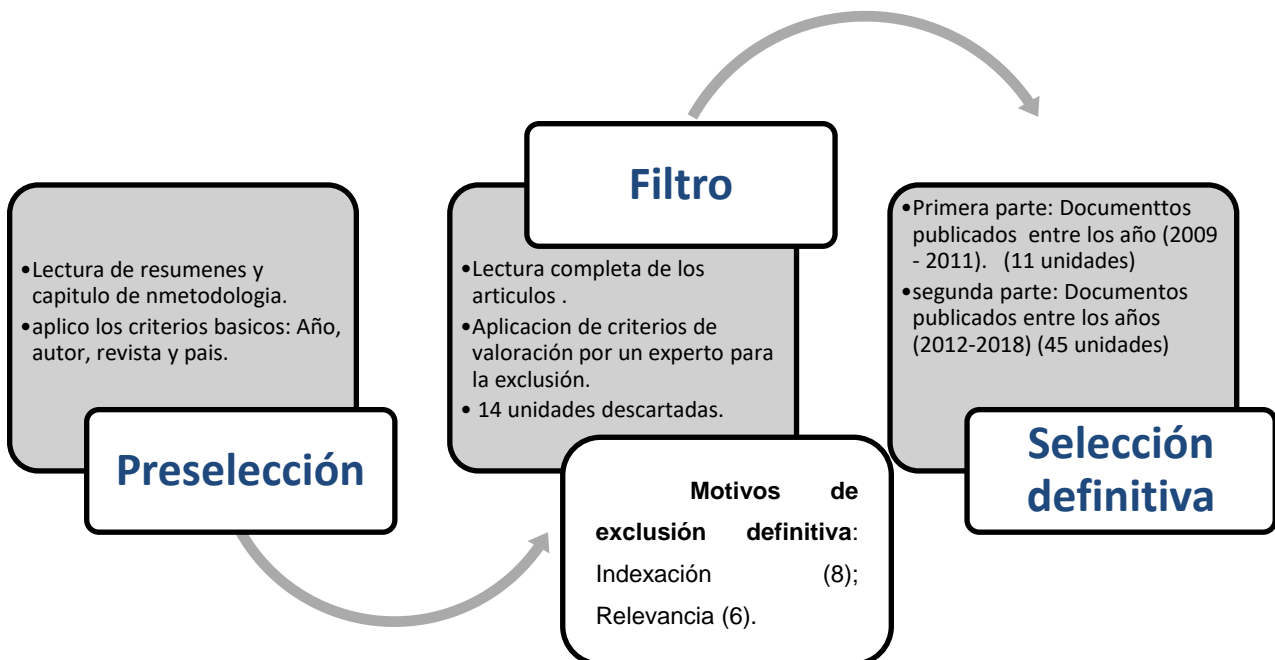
•Lectura de resumenes y capitulo de nmetodologia.
•aplico los criterios basicos: Año, autor, revista y pais.

Preselección

Filtro

•Lectura completa de los articulos .
•Aplicacion de criterios de valoración por un experto para la exclusión.
• 14 unidades descartadas.

**Motivos de exclusión definitiva**: Indexación (8); Relevancia (6).

•Primera parte: Documenttos publicados entre los año (2009 - 2011). (11 unidades)
•segunda parte: Documentos publicados entre los años (2012-2018) (45 unidades)

Selección definitiva